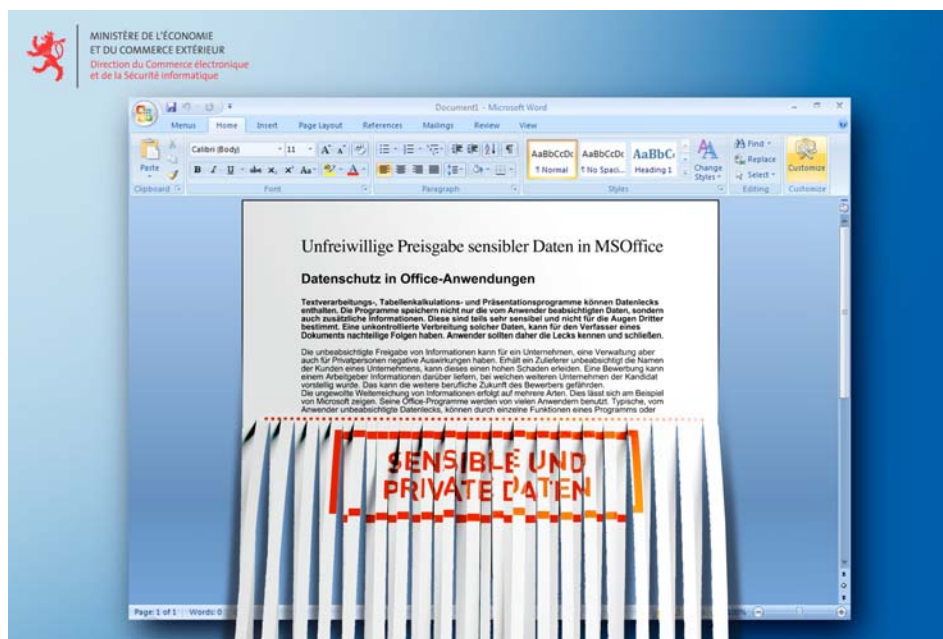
MINISTÈRE DE L'ÉCONOMIE
ET DU COMMERCE EXTÉRIEUR
Direction du Commerce électronique
et de la Sécurité informatique

Document1 - Microsoft Word

Menus Home Insert Page Layout References Mailings Review View

Paste Calibri (Body) 11 AaBbCcDc AaBbCcDc AaBbC Change Styles Find Replace Select Customize
Clipboard Font Paragraph ¶ Normal ¶ No Spaci... Heading 1 Styles Editing Customize

Unfreiwillige Preisgabe sensibler Daten in MSOffice

Datenschutz in Office-Anwendungen

Textverarbeitungs-, Tabellenkalkulations- und Präsentationsprogramme können Datenlecks enthalten. Die Programme speichern nicht nur die vom Anwender beabsichtigten Daten, sondern auch zusätzliche Informationen. Diese sind teils sehr sensibel und nicht für die Augen Dritter bestimmt. Eine unkontrollierte Verbreitung solcher Daten, kann für den Verfasser eines Dokuments nachteilige Folgen haben. Anwender sollten daher die Lecks kennen und schließen.

Die unbeabsichtigte Freigabe von Informationen kann für ein Unternehmen, eine Verwaltung aber auch für Privatpersonen negative Auswirkungen haben. Erhält ein Zulieferer unbeabsichtigt die Namen der Kunden eines Unternehmens, kann dieses einen hohen Schaden erleiden. Eine Bewerbung kann einem Arbeitgeber Informationen darüber liefern, bei welchen weiteren Unternehmen der Kandidat vorstellig wurde. Das kann die weitere berufliche Zukunft des Bewerbers gefährden.
Die ungewollte Weiterreichung von Informationen erfolgt auf mehrere Arten. Dies lässt sich am Beispiel von Microsoft zeigen. Seine Office-Programme werden von vielen Anwendern benutzt. Typische, vom Anwender unbeabsichtigte Datenlecks, können durch einzelne Funktionen eines Programms oder

SENSIBLE UND
PRIVATE DATEN

Page: 1 of 1 Words: 0